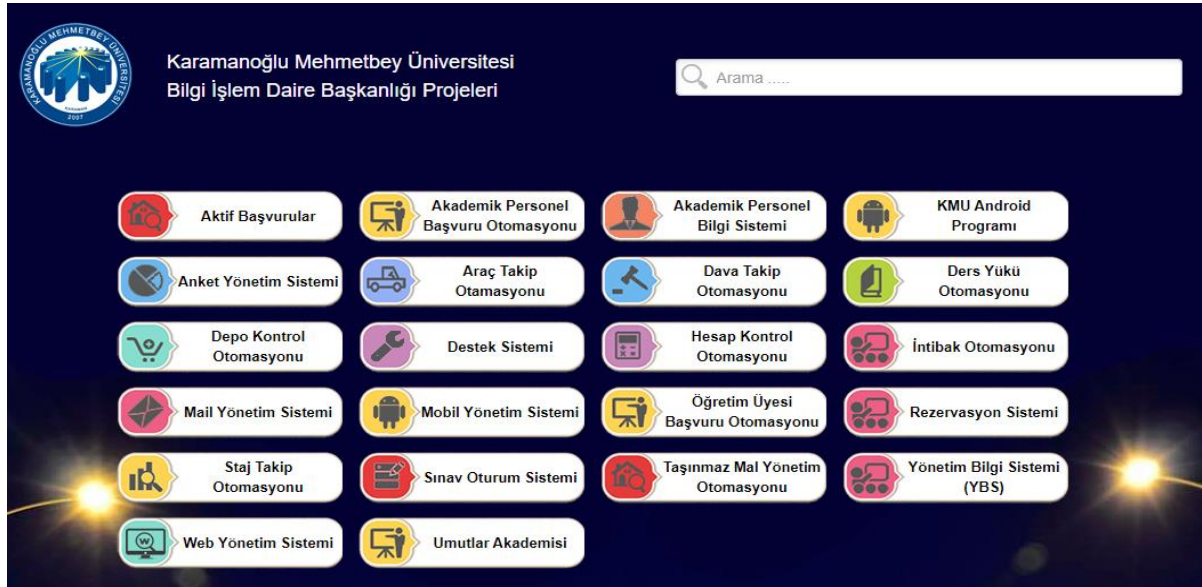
KARAMANOĞLU MEHMETBEY ÜNİVERSİTESİ
KARAMAN
2007

Karamanoğlu Mehmetbey Üniversitesi
Bilgi İşlem Daire Başkanlığı Projeleri

Arama .....

Aktif Başvurular

Akademik Personel Başvuru Otomasyonu

Akademik Personel Bilgi Sistemi

KMU Android Programı

Anket Yönetim Sistemi

Araç Takip Otamasyonu

Dava Takip Otomasyonu

Ders Yükü Otomasyonu

Depo Kontrol Otomasyonu

Destek Sistemi

Hesap Kontrol Otomasyonu

İntibak Otomasyonu

Mail Yönetim Sistemi

Mobil Yönetim Sistemi

Öğretim Üyesi Başvuru Otomasyonu

Rezervasyon Sistemi

Staj Takip Otomasyonu

Sınav Oturum Sistemi

Taşınmaz Mal Yönetim Otomasyonu

Yönetim Bilgi Sistemi (YBS)

Web Yönetim Sistemi

Umutlar Akademisi